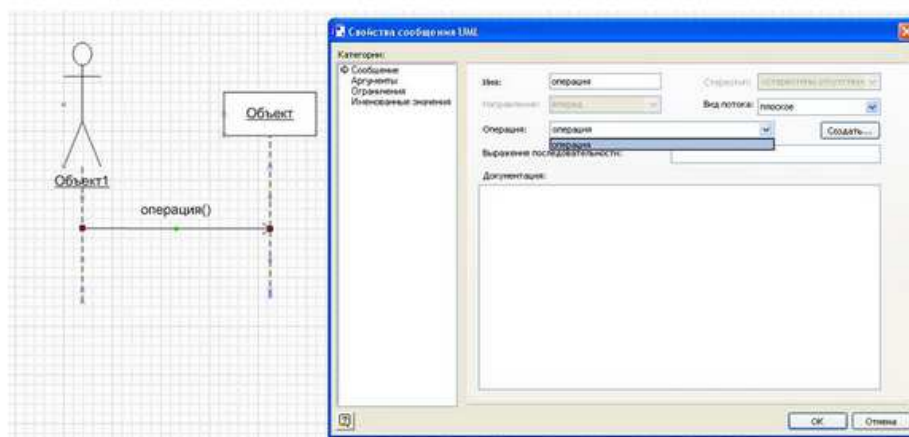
Объект

Объект1

операция()

Свойства сообщения UML

Категории:

Сообщение
Аргументы
Ограничения
Именованные значения

Имя: операция

Стереотип: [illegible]

Направление: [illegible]

Вид потока: плоское

Операция: операция

операция

Создать...

Выражение последовательности:

Документация:

OK

Отмена